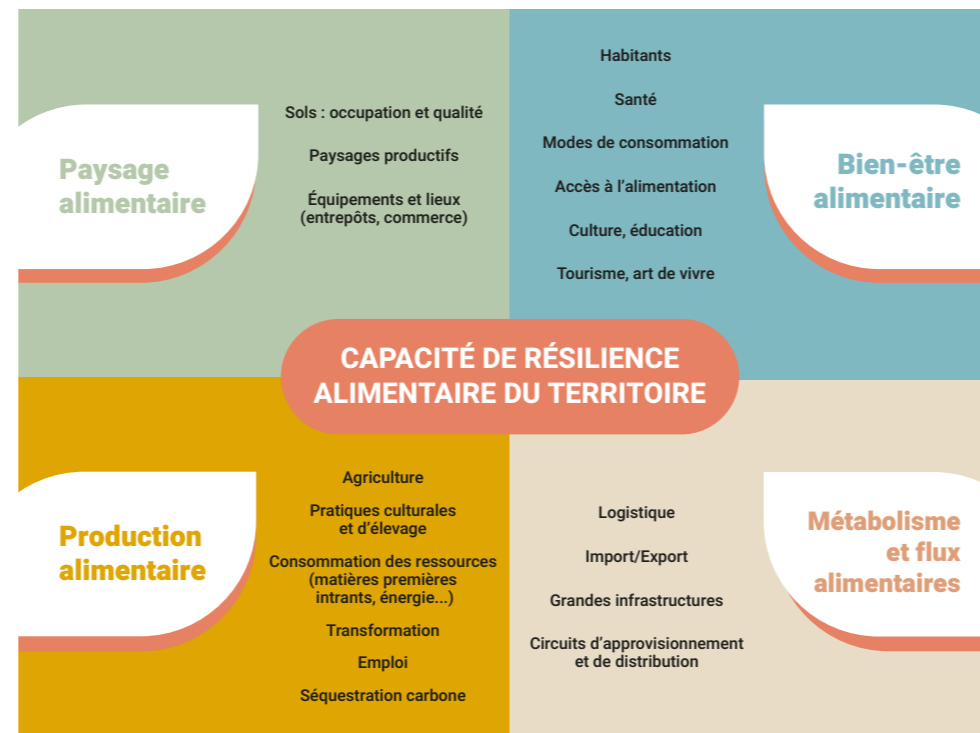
Paysage alimentaire

Sols : occupation et qualité

Paysages productifs

Équipements et lieux (entrepôts, commerce)

Habitants

Santé

Modes de consommation

Accès à l'alimentation

Culture, éducation

Tourisme, art de vivre

Bien-être alimentaire

CAPACITÉ DE RÉSILIENCE ALIMENTAIRE DU TERRITOIRE

Production alimentaire

Agriculture

Pratiques culturales et d'élevage

Consommation des ressources (matières premières intrants, énergie...)

Transformation

Emploi

Séquestration carbone

Logistique

Import/Export

Grandes infrastructures

Circuits d'approvisionnement et de distribution

Métabolisme et flux alimentaires